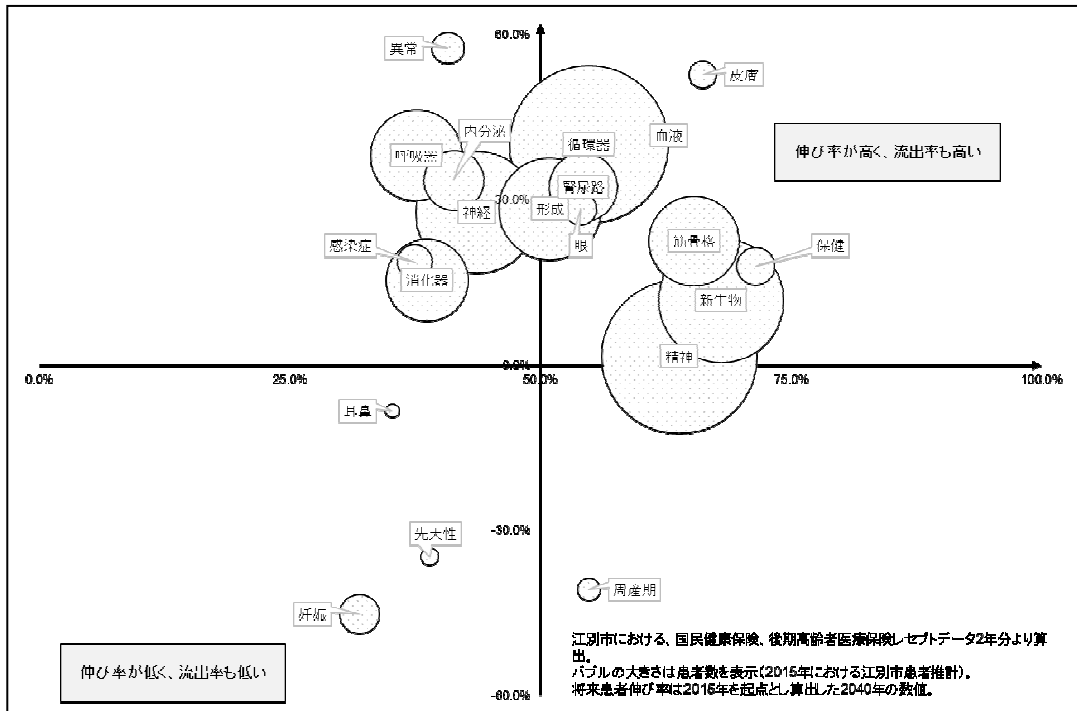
60.0%

異常

皮膚

内分泌

循環器

血液

呼吸器

伸び率が高く、流出率も高い

腎尿路

30.0%

形成

神経

眼

筋骨格

感染症

保健

消化器

新生物

0.0%

精神

0.0%

25.0%

50.0%

75.0%

100.0%

耳鼻

-30.0%

先天性

周産期

妊娠

江別市における、国民健康保険、後期高齢者医療保険レセプトデータ2年分より算出。
バブルの大きさは患者数を表示(2015年における江別市患者推計)。
将来患者伸び率は2015年を起点とし算出した2040年の数値。

伸び率が低く、流出率も低い

-60.0%